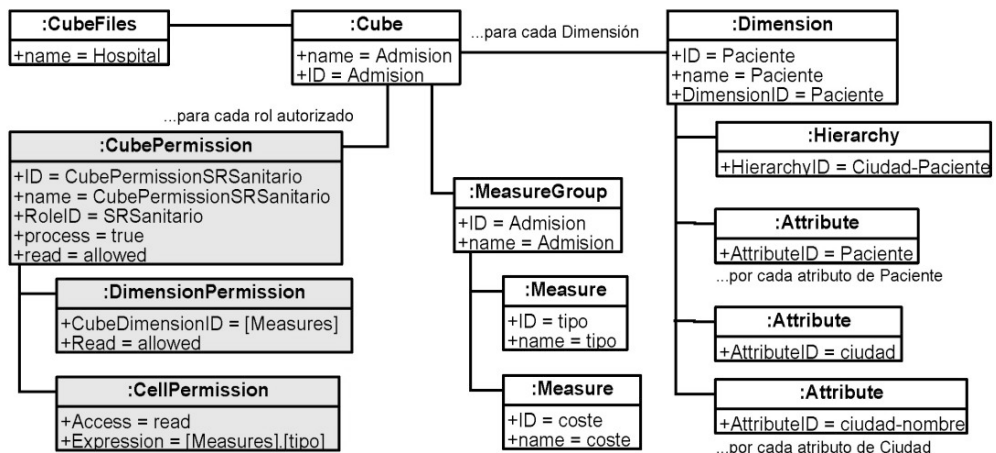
:CubeFiles
+name = Hospital

:Cube
+name = Admision
+ID = Admision

...para cada Dimensión

:Dimension
+ID = Paciente
+name = Paciente
+DimensionID = Paciente

...para cada rol autorizado

:CubePermission
+ID = CubePermissionSRSanitario
+name = CubePermissionSRSanitario
+RoleID = SRSanitario
+process = true
+read = allowed

:Hierarchy
+HierarchyID = Ciudad-Paciente

:MeasureGroup
+ID = Admision
+name = Admision

:Attribute
+AttributeID = Paciente
...por cada atributo de Paciente

:DimensionPermission
+CubeDimensionID = [Measures]
+Read = allowed

:Measure
+ID = tipo
+name = tipo

:Attribute
+AttributeID = ciudad

:CellPermission
+Access = read
+Expression = [Measures].[tipo]

:Measure
+ID = coste
+name = coste

:Attribute
+AttributeID = ciudad-nombre
...por cada atributo de Ciudad